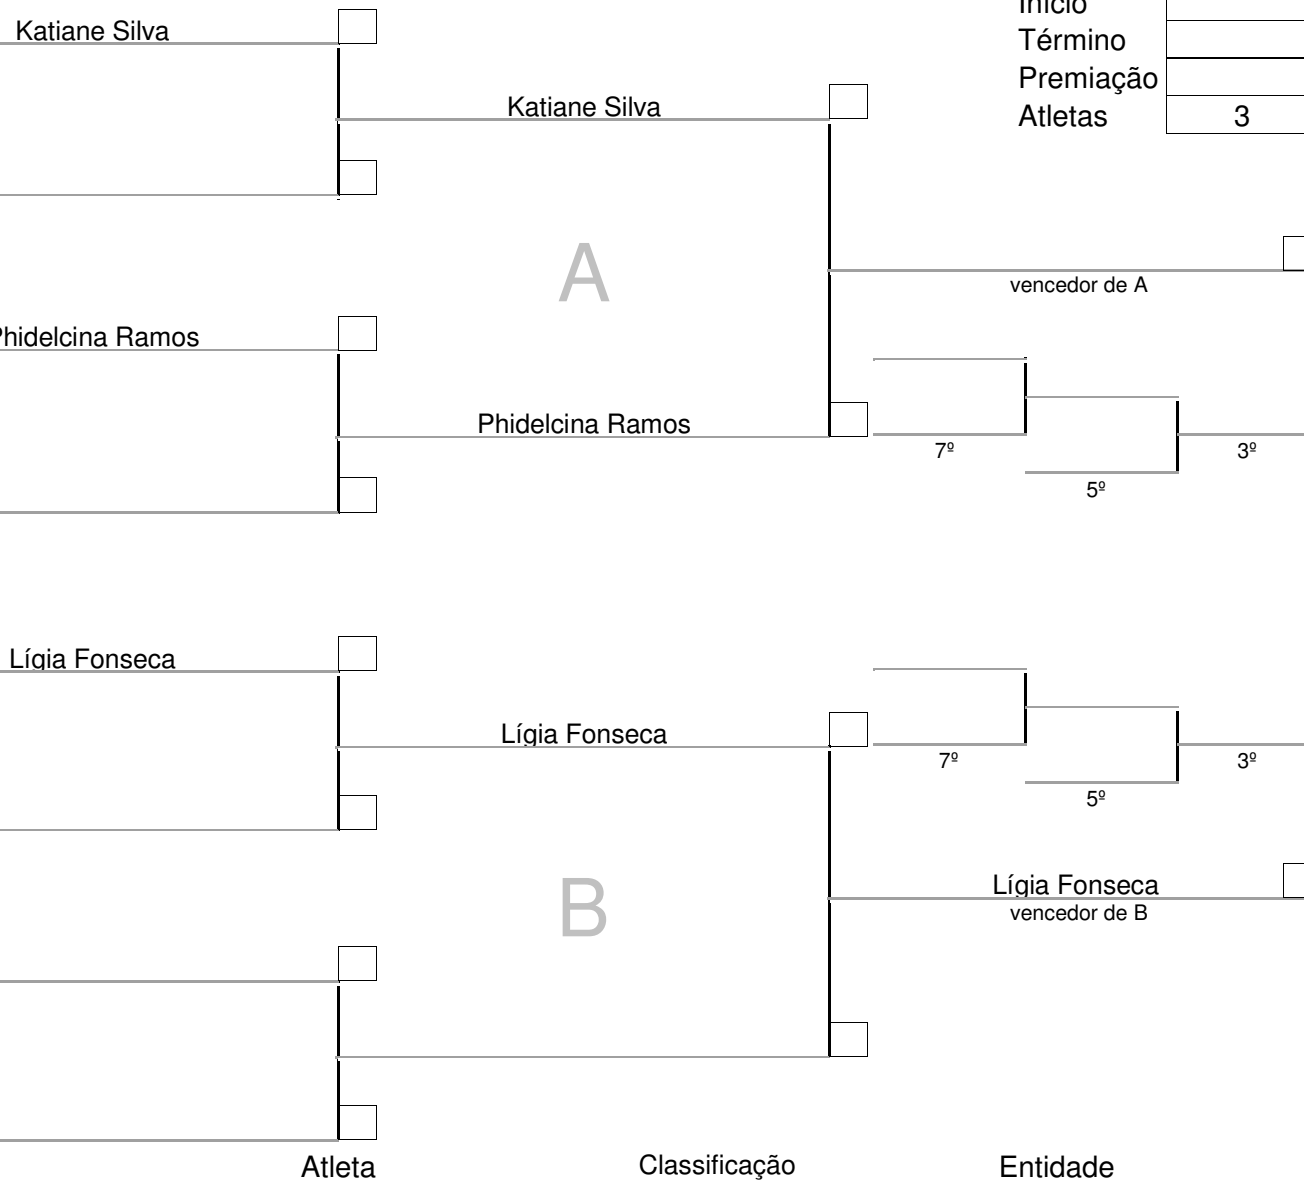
Início
Término
Premiação
Atletas 3

Katiane Silva

Katiane Silva

A

vencedor de A

Phidelcina Ramos

Phidelcina Ramos

7º
3º
5º

Lígia Fonseca

Lígia Fonseca

7º
3º
5º

Lígia Fonseca
vencedor de B

B

Atleta
Classificação
Entidade